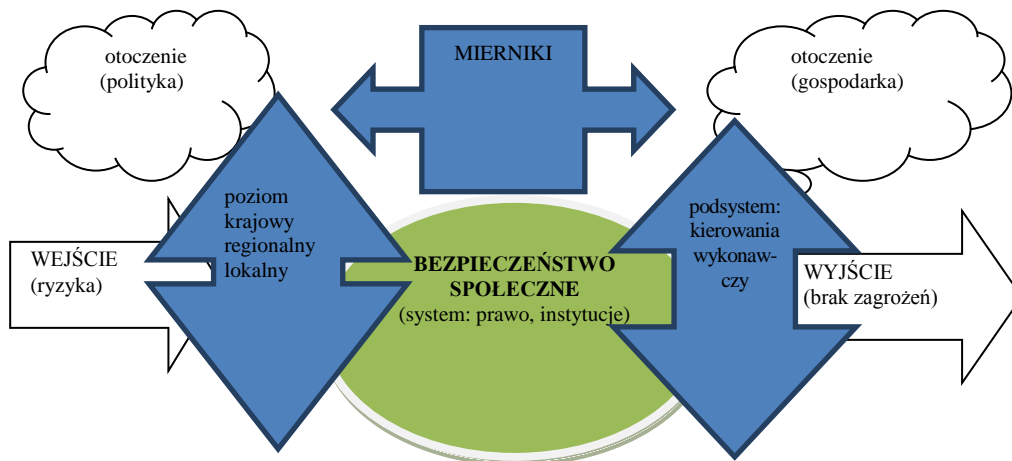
otoczenie (polityka)

MIERNIKI

otoczenie (gospodarka)

poziom krajowy regionalny lokalny

WEJŚCIE (ryzyka)

BEZPIECZEŃSTWO SPOŁECZNE (system: prawo, instytucje)

podsystem: kierowania wykonawczy

WYJŚCIE (brak zagrożeń)